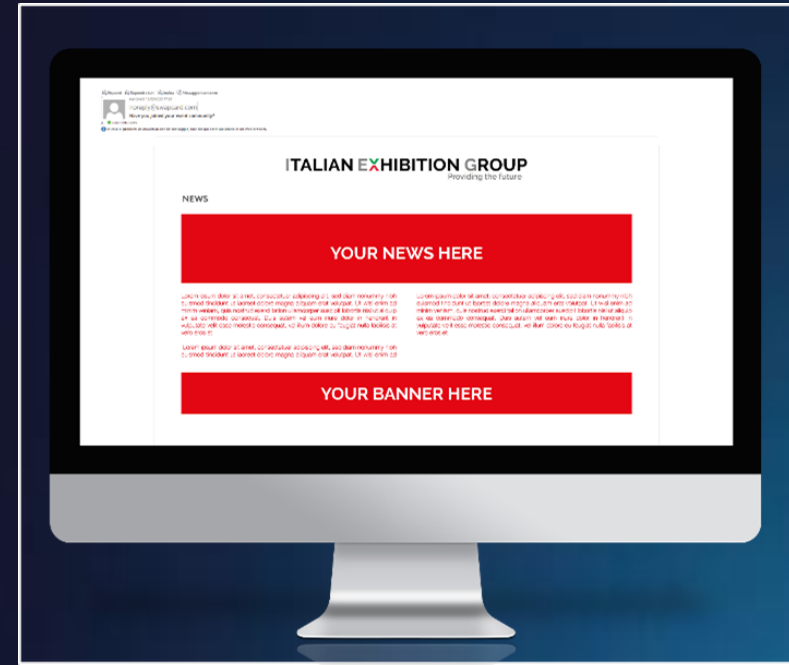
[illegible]
noreply@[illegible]
Have you joined your event community?
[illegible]

ITALIAN EXHIBITION GROUP
Providing the future

NEWS

YOUR NEWS HERE

Lorem ipsum dolor sit amet, consectetuer adipiscing elit, sed diam nonummy nibh euismod tincidunt ut laoreet dolore magna aliquam erat volutpat. Ut wisi enim ad minim veniam, quis nostrud exerci tation ullamcorper suscipit lobortis nisl ut aliquip ex ea commodo consequat. Duis autem vel eum iriure dolor in hendrerit in vulputate velit esse molestie consequat, vel illum dolore eu feugiat nulla facilisis at vero eros et

Lorem ipsum dolor sit amet, consectetuer adipiscing elit, sed diam nonummy nibh euismod tincidunt ut laoreet dolore magna aliquam erat volutpat. Ut wisi enim ad

Lorem ipsum dolor sit amet, consectetuer adipiscing elit, sed diam nonummy nibh euismod tincidunt ut laoreet dolore magna aliquam erat volutpat. Ut wisi enim ad minim veniam, quis nostrud exerci tation ullamcorper suscipit lobortis nisl ut aliquip ex ea commodo consequat. Duis autem vel eum iriure dolor in hendrerit in vulputate velit esse molestie consequat, vel illum dolore eu feugiat nulla facilisis at vero eros et

YOUR BANNER HERE